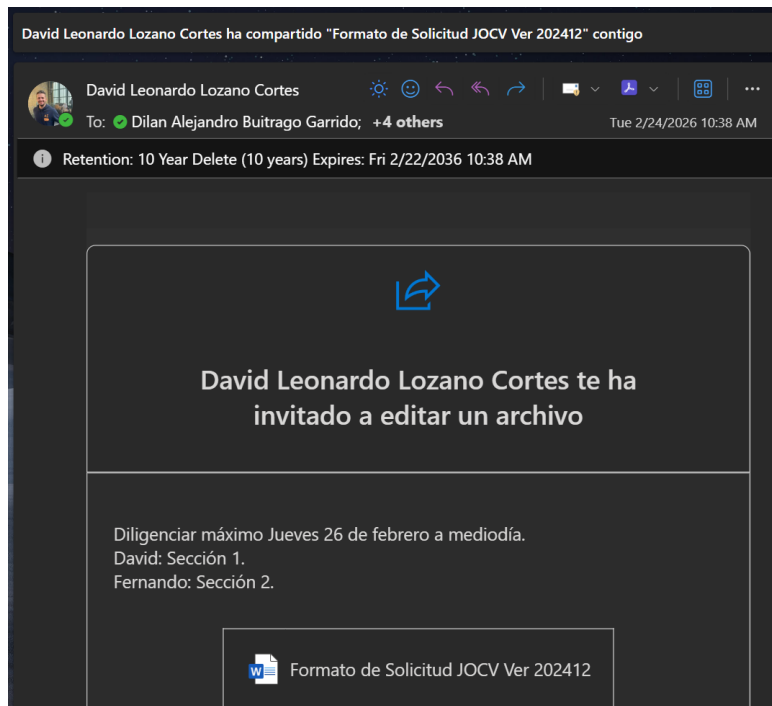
David Leonardo Lozano Cortes ha compartido "Formato de Solicitud JOCV Ver 202412" contigo

David Leonardo Lozano Cortes
To: Dilan Alejandro Buitrago Garrido; +4 others
Tue 2/24/2026 10:38 AM

Retention: 10 Year Delete (10 years) Expires: Fri 2/22/2036 10:38 AM

David Leonardo Lozano Cortes te ha invitado a editar un archivo

Diligenciar máximo Jueves 26 de febrero a mediodía.
David: Sección 1.
Fernando: Sección 2.

Formato de Solicitud JOCV Ver 202412